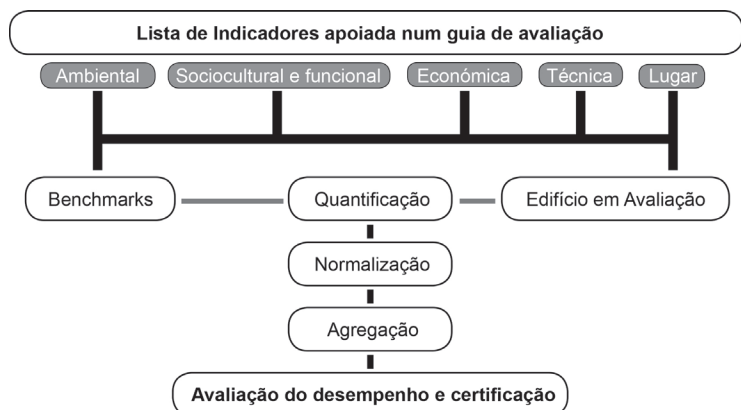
Lista de Indicadores apoiada num guia de avaliação

Ambiental

Sociocultural e funcional

Económica

Técnica

Lugar

Benchmarks

Quantificação

Edifício em Avaliação

Normalização

Agregação

Avaliação do desempenho e certificação